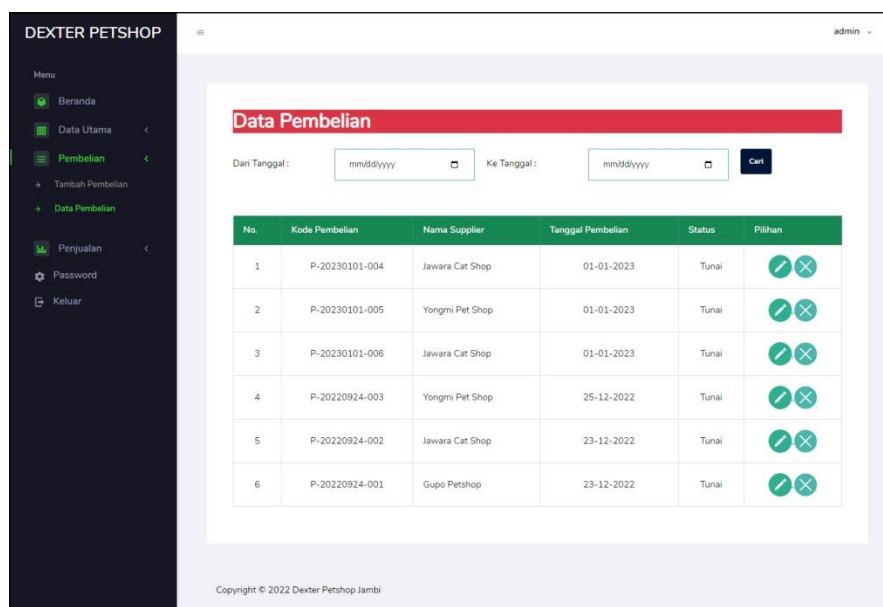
DEXTER PETSHOP

admin

Menu

Beranda

Data Utama

Pembelian

Tambah Pembelian

Data Pembelian

Penjualan

Password

Keluar

Data Pembelian

Dari Tanggal : mm/dd/yyyy Ke Tanggal : mm/dd/yyyy Cari

| No. | Kode Pembelian | Nama Supplier | Tanggal Pembelian | Status | Pilihan |
|---|---|---|---|---|---|
| 1 | P-20230101-004 | Jawara Cat Shop | 01-01-2023 | Tunai | |
| 2 | P-20230101-005 | Yongmi Pet Shop | 01-01-2023 | Tunai | |
| 3 | P-20230101-006 | Jawara Cat Shop | 01-01-2023 | Tunai | |
| 4 | P-20220924-003 | Yongmi Pet Shop | 25-12-2022 | Tunai | |
| 5 | P-20220924-002 | Jawara Cat Shop | 23-12-2022 | Tunai | |
| 6 | P-20220924-001 | Gupo Petshop | 23-12-2022 | Tunai | |

Copyright © 2022 Dexter Petshop Jambi